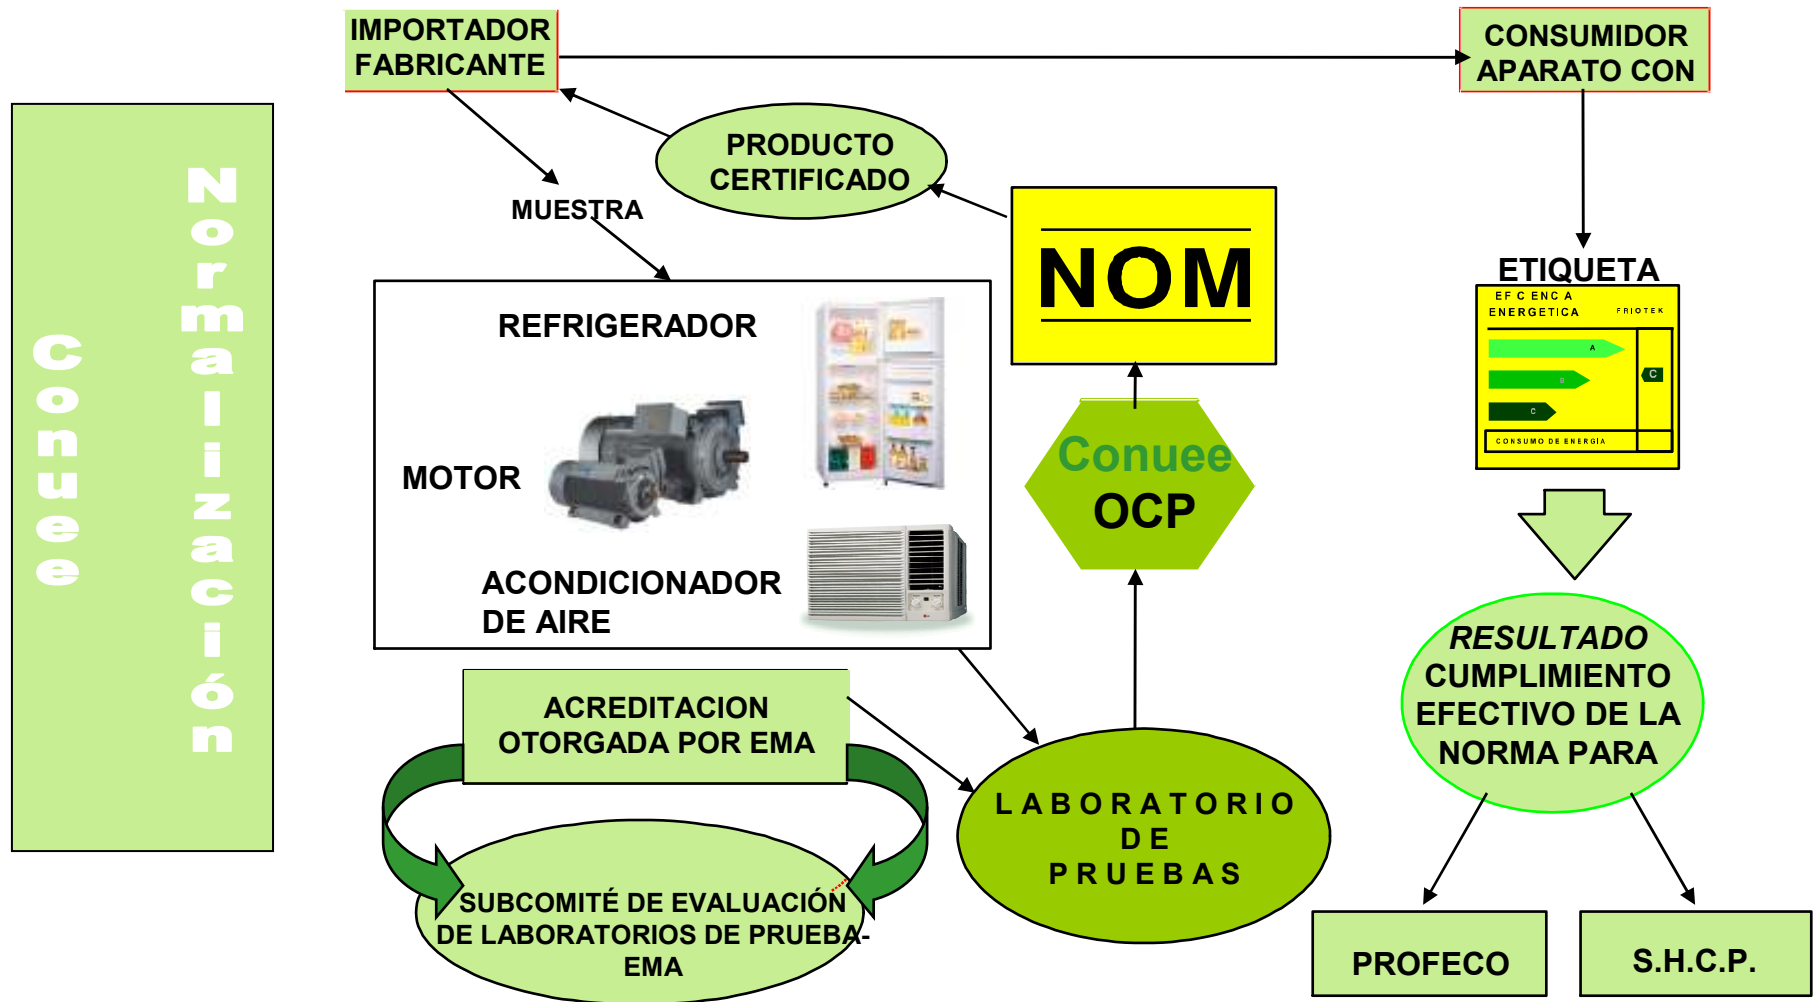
Conuee

Normalización

IMPORTADOR FABRICANTE

CONSUMIDOR APARATO CON

PRODUCTO CERTIFICADO

MUESTRA

NOM

ETIQUETA

EF C ENC A ENERGETICA

FRIOTEK

A

B

C

C

CONSUMO DE ENERGIA

REFRIGERADOR

MOTOR

ACONDICIONADOR DE AIRE

Conuee OCP

RESULTADO CUMPLIMIENTO EFECTIVO DE LA NORMA PARA

ACREDITACION OTORGADA POR EMA

LABORATORIO DE PRUEBAS

SUBCOMITÉ DE EVALUACIÓN DE LABORATORIOS DE PRUEBA-EMA

PROFECO

S.H.C.P.